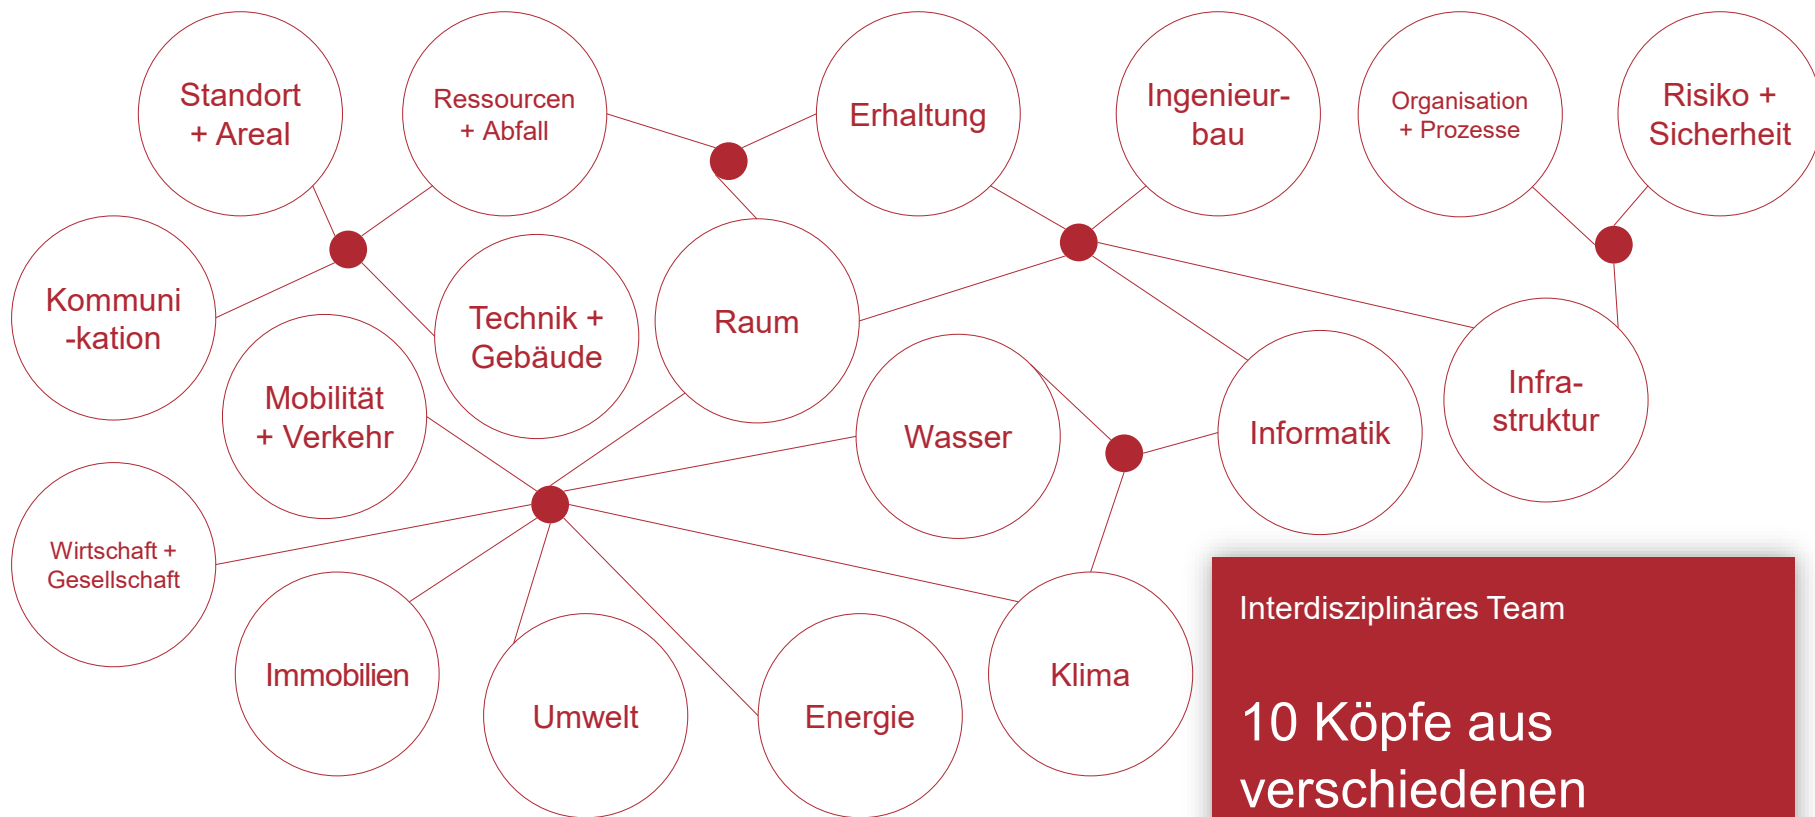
Standort + Areal

Ressourcen + Abfall

Erhaltung

Ingenieurbau

Organisation + Prozesse

Risiko + Sicherheit

Kommuni-kation

Technik + Gebäude

Raum

Mobilität + Verkehr

Wasser

Informatik

Infrastruktur

Wirtschaft + Gesellschaft

Immobilien

Umwelt

Energie

Klima

Interdisziplinäres Team

10 Köpfe aus verschiedenen